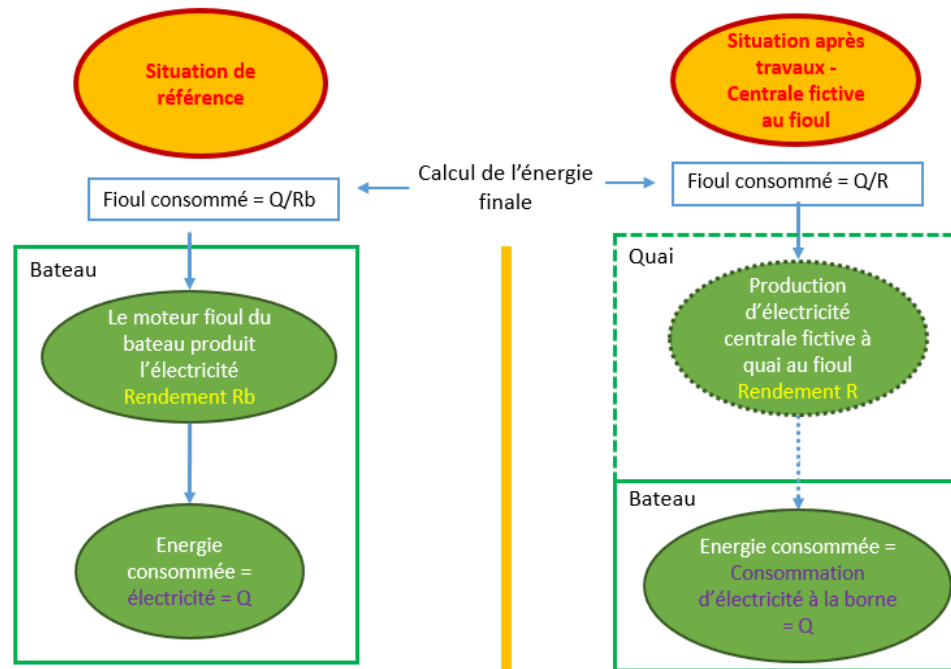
Situation de référence

Situation après travaux - Centrale fictive au fioul

Calcul de l'énergie finale

Fioul consommé = Q/Rb

Fioul consommé = Q/R

Bateau

Le moteur fioul du bateau produit l'électricité
Rendement Rb

Energie consommée = électricité = Q

Quai

Production d'électricité centrale fictive à quai au fioul
Rendement R

Bateau

Energie consommée = Consommation d'électricité à la borne = Q